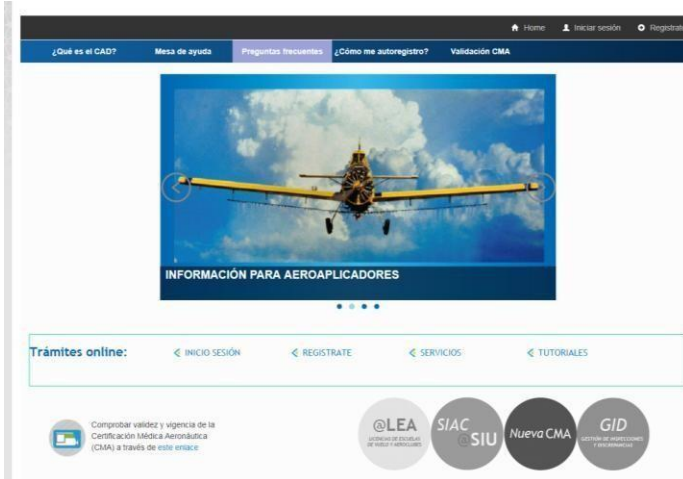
Home Iniciar sesión Registrate

¿Qué es el CAD? Mesa de ayuda Preguntas frecuentes ¿Cómo me autoregistro? Validación CMA

INFORMACIÓN PARA AEROAPLICADORES

Trámites online: INICIO SESIÓN REGISTRATE SERVICIOS TUTORIALES

Comprobar validez y vigencia de la Certificación Médica Aeronáutica (CMA) a través de este enlace

@LEA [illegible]

SIAC @SIU

Nueva CMA

GID GESTIÓN DE INSPECCIONES Y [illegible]